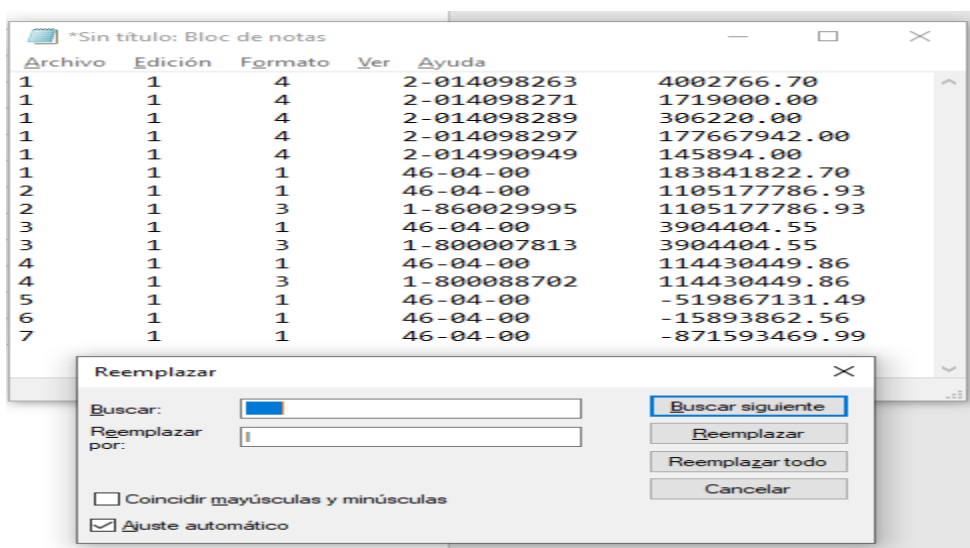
*Sin título: Bloc de notas

Archivo Edición Formato Ver Ayuda

| | | | | |
|---|---|---|---|---|
| 1 | 1 | 4 | 2-014098263 | 4002766.70 |
| 1 | 1 | 4 | 2-014098271 | 1719000.00 |
| 1 | 1 | 4 | 2-014098289 | 306220.00 |
| 1 | 1 | 4 | 2-014098297 | 177667942.00 |
| 1 | 1 | 4 | 2-014990949 | 145894.00 |
| 1 | 1 | 1 | 46-04-00 | 183841822.70 |
| 2 | 1 | 1 | 46-04-00 | 1105177786.93 |
| 2 | 1 | 3 | 1-860029995 | 1105177786.93 |
| 3 | 1 | 1 | 46-04-00 | 3904404.55 |
| 3 | 1 | 3 | 1-800007813 | 3904404.55 |
| 4 | 1 | 1 | 46-04-00 | 114430449.86 |
| 4 | 1 | 3 | 1-800088702 | 114430449.86 |
| 5 | 1 | 1 | 46-04-00 | -519867131.49 |
| 6 | 1 | 1 | 46-04-00 | -15893862.56 |
| 7 | 1 | 1 | 46-04-00 | -871593469.99 |

Reemplazar

Buscar:

Reemplazar por:

Buscar siguiente

Reemplazar

Reemplazar todo

Cancelar

Coincidir mayúsculas y minúsculas

Ajuste automático